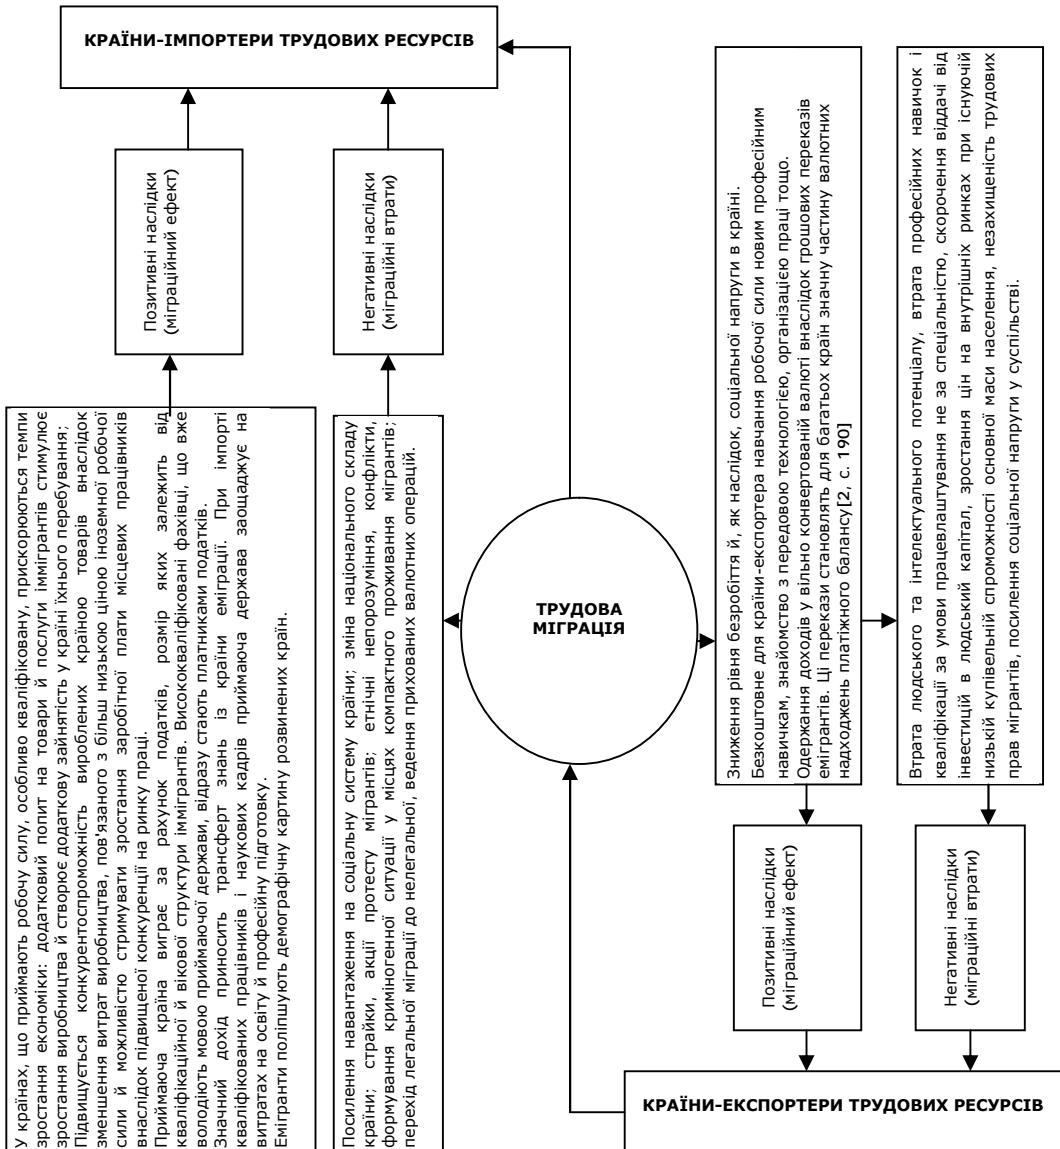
КРАЇНИ-ІМПОРТЕРИ ТРУДОВИХ РЕСУРСІВ

Позитивні наслідки (міграційний ефект)

Негативні наслідки (міграційні втрати)

У країнах, що приймають робочу силу, особливо кваліфіковану, прискорюються темпи зростання економіки: додатковий попит на товари й послуги іммігрантів стимулює зростання виробництва й створює додаткову зайнятість у країні їхнього перебування;
Підвищується конкурентоспроможність вироблених країною товарів внаслідок зменшення витрат виробництва, пов'язаного з більш низького ціною іноземної робочої сили й можливістю стримувати зростання заробітної плати місцевих працівників внаслідок підвищеної конкуренції на ринку праці.
Приймаюча країна виграє за рахунок податків, розмір яких залежить від кваліфікаційної й вікової структури іммігрантів. Висококваліфіковані фахівці, що вже володіють мовою приймаючої держави, відразу стають платниками податків.
Значний дохід приносить трансферт знань із країни еміграції. При імпорті кваліфікованих працівників і наукових кадрів приймаюча держава заощаджує на витратах на освіту й професійну підготовку.
Емігранти поліпшують демографічну картину розвинених країн.

Посилення навантаження на соціальну систему країни; зміна національного складу країни; страйки, акції протесту мігрантів; етнічні непорозуміння, конфлікти, формування криміногенної ситуації у місцях компактного проживання мігрантів; перехід легальної міграції до нелегальної, ведення прихованих валютних операцій.

ТРУДОВА МІГРАЦІЯ

Зниження рівня безробіття й, як наслідок, соціальної напруги в країні.
Безкоштовне для країни-експортера навчання робочої сили новим професійним навичкам, знайомство з передовою технологією, організацією праці тощо.
Одержання доходів у вільно конвертованій валюті внаслідок грошових переказів емігрантів. Ці перекази становлять для багатьох країн значну частину валютних надходжень платіжного балансу[2, с. 190]

Втрата людського та інтелектуального потенціалу, втрата професійних навичок і кваліфікації за умови працевлаштування не за спеціальністю, скорочення віддачі від інвестицій в людський капітал, зростання цін на внутрішніх ринках при існуючій низькій купівельній спроможності основної маси населення, незахищеність трудових прав мігрантів, посилення соціальної напруги у суспільстві.

Позитивні наслідки (міграційний ефект)

Негативні наслідки (міграційні втрати)

КРАЇНИ-ЕКСПОРТЕРИ ТРУДОВИХ РЕСУРСІВ